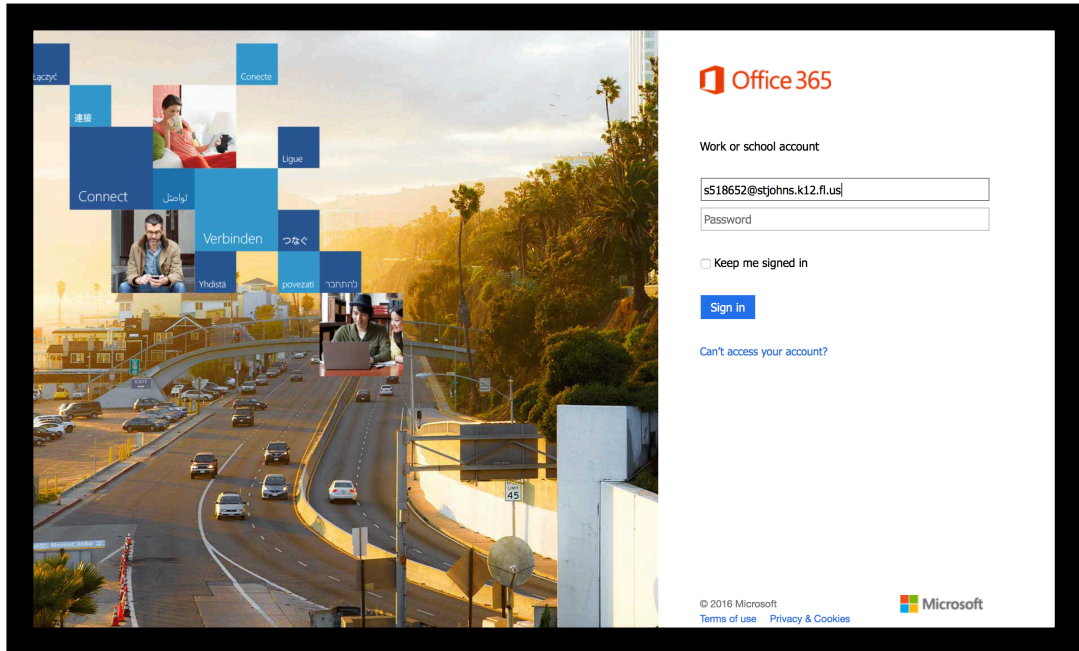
Łączyć

Conecte

連接

Ligue

Connect

تواصل

Verbinden

つなぐ

Yhdistä

povezati

להתחבר

LIMIT 45

Office 365

Work or school account

s518652@stjohns.k12.fl.us

Password

Keep me signed in

Sign in

Can't access your account?

© 2016 Microsoft

Terms of use   Privacy & Cookies

Microsoft